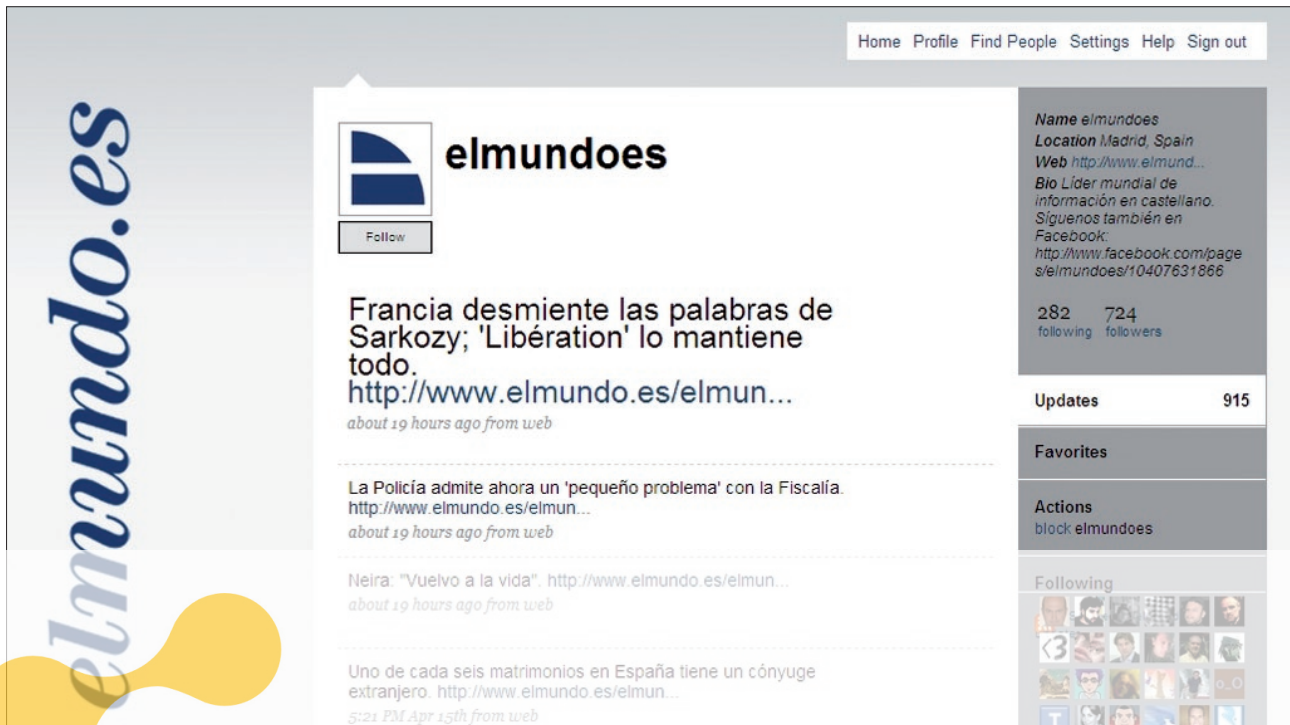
elmundo.es

Home Profile Find People Settings Help Sign out

elmundoes

Follow

Francia desmiente las palabras de Sarkozy; 'Libération' lo mantiene todo. http://www.elmundo.es/elmun...
about 19 hours ago from web

La Policía admite ahora un 'pequeño problema' con la Fiscalía. http://www.elmundo.es/elmun...
about 19 hours ago from web

Neira: "Vuelvo a la vida". http://www.elmundo.es/elmun...
about 19 hours ago from web

Uno de cada seis matrimonios en España tiene un cónyuge extranjero. http://www.elmundo.es/elmun...
5:21 PM Apr 15th from web

Name elmundoes
Location Madrid, Spain
Web http://www.elmund...
Bio Líder mundial de información en castellano. Síguenos también en Facebook: http://www.facebook.com/pages/elmundoes/10407631866

282 following
724 followers

Updates 915

Favorites

Actions
block elmundoes

Following